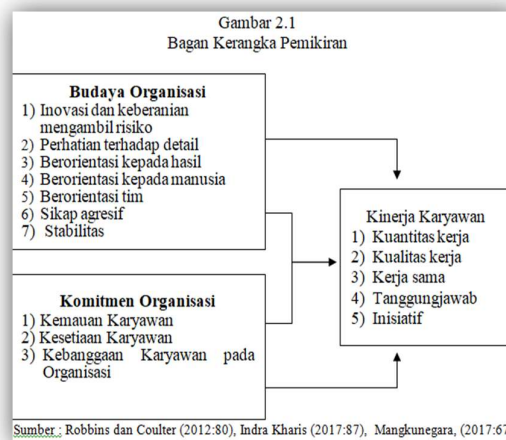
Gambar 2.1
Bagan Kerangka Pemikiran

Budaya Organisasi
1) Inovasi dan keberanian mengambil risiko
2) Perhatian terhadap detail
3) Berorientasi kepada hasil
4) Berorientasi kepada manusia
5) Berorientasi tim
6) Sikap agresif
7) Stabilitas

Kinerja Karyawan
1) Kuantitas kerja
2) Kualitas kerja
3) Kerja sama
4) Tanggungjawab
5) Inisiatif

Komitmen Organisasi
1) Kemauan Karyawan
2) Kesetiaan Karyawan
3) Kebanggaan Karyawan pada Organisasi

Sumber : Robbins dan Coulter (2012:80), Indra Kharis (2017:87), Mangkunegara, (2017:6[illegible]